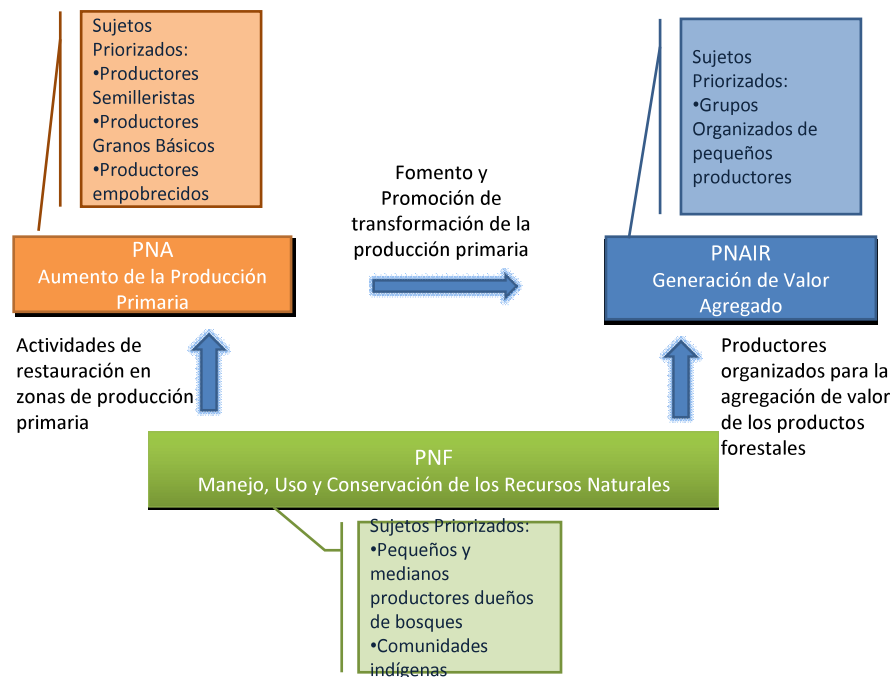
Sujetos Priorizados:
•Productores Semilleristas
•Productores Granos Básicos
•Productores empobrecidos

Fomento y Promoción de transformación de la producción primaria

Sujetos Priorizados:
•Grupos Organizados de pequeños productores

PNA
Aumento de la Producción Primaria

PNAIR
Generación de Valor Agregado

Actividades de restauración en zonas de producción primaria

Productores organizados para la agregación de valor de los productos forestales

PNF
Manejo, Uso y Conservación de los Recursos Naturales

Sujetos Priorizados:
•Pequeños y medianos productores dueños de bosques
•Comunidades indígenas